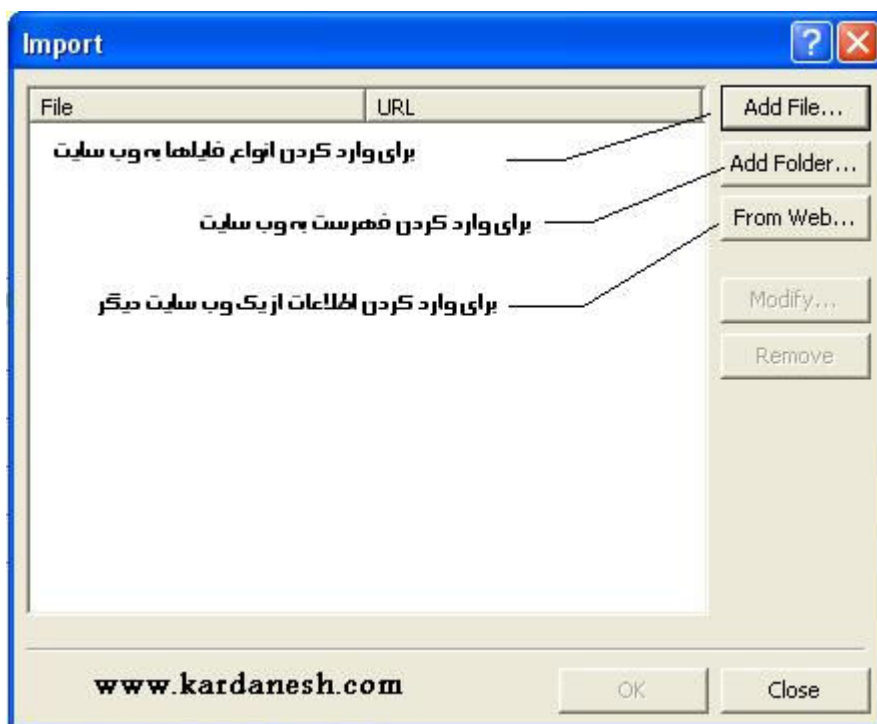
Import

| File | URL |
|---|---|

Add File...

برای وارد کردن انواع فایلها به وب سایت

Add Folder...

برای وارد کردن فهرست به وب سایت

From Web...

برای وارد کردن اطلاعات از یک وب سایت دیگر

Modify...

Remove

www.kardanesh.com

OK

Close